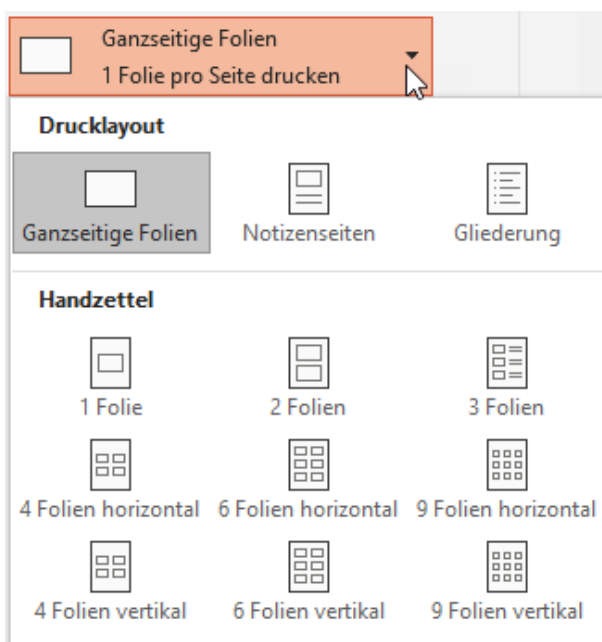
Ganzseitige Folien
1 Folie pro Seite drucken

Drucklayout

Ganzseitige Folien
Notizenseiten
Gliederung

Handzettel

1 Folie
2 Folien
3 Folien
4 Folien horizontal
6 Folien horizontal
9 Folien horizontal
4 Folien vertikal
6 Folien vertikal
9 Folien vertikal